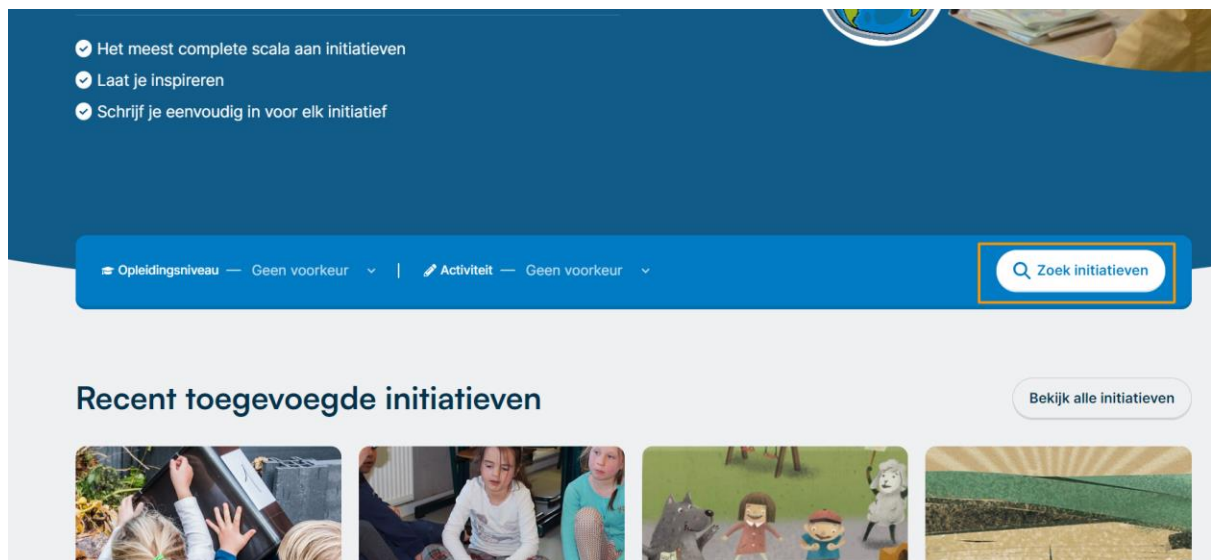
Het meest complete scala aan initiatieven
Laat je inspireren
Schrijf je eenvoudig in voor elk initiatief

Opleidingsniveau — Geen voorkeur | Activiteit — Geen voorkeur

Zoek initiatieven

Recent toegevoegde initiatieven

Bekijk alle initiatieven